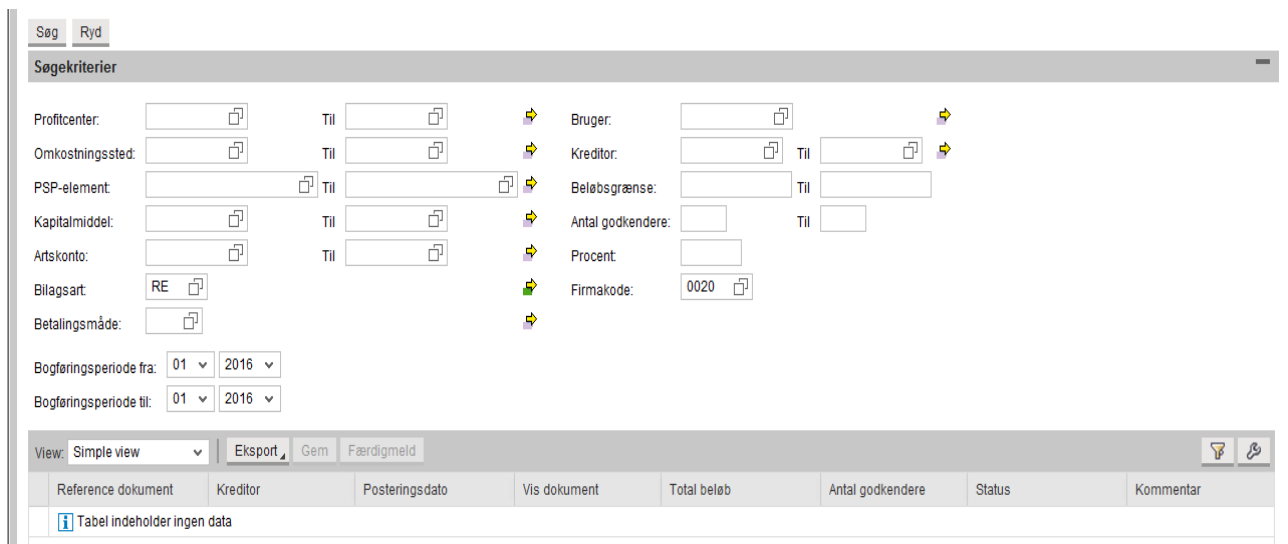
Søg Ryd

Søgekriterier

Profitcenter: Til
Omkostningssted: Til
PSP-element: Til
Kapitalmiddel: Til
Artskonto: Til
Bilagsart: RE
Betalingsmåde:

Bruger:
Kreditor: Til
Beløbsgrænse: Til
Antal godkendere: Til
Procent:
Firmakode: 0020

Bogføringsperiode fra: 01 2016
Bogføringsperiode til: 01 2016

View: Simple view Eksport Gem Færdigmeld

| Reference dokument | Kreditor | Posteringsdato | Vis dokument | Total beløb | Antal godkendere | Status | Kommentar |
|---|---|---|---|---|---|---|---|
| Tabel indeholder ingen data | | | | | | | |